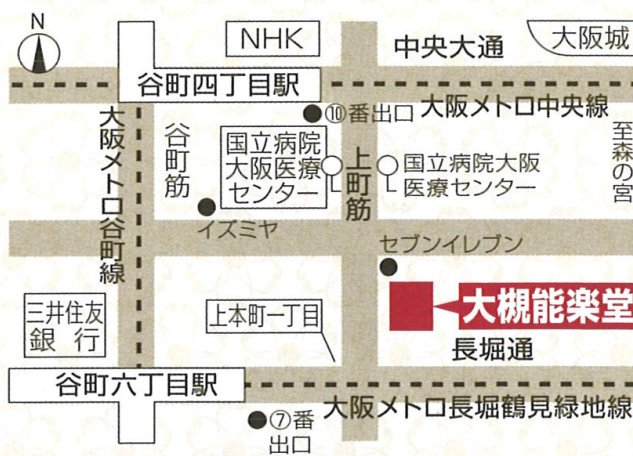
N

NHK

中央大通

大阪城

谷町四丁目駅

⑩番出口

大阪メトロ中央線

至森の宮

大阪メトロ谷町線

谷町筋

国立病院大阪医療センター

上町筋

国立病院大阪医療センター

イズミヤ

セブンイレブン

三井住友銀行

上本町一丁目

大槻能楽堂

長堀通

谷町六丁目駅

⑦番出口

大阪メトロ長堀鶴見緑地線